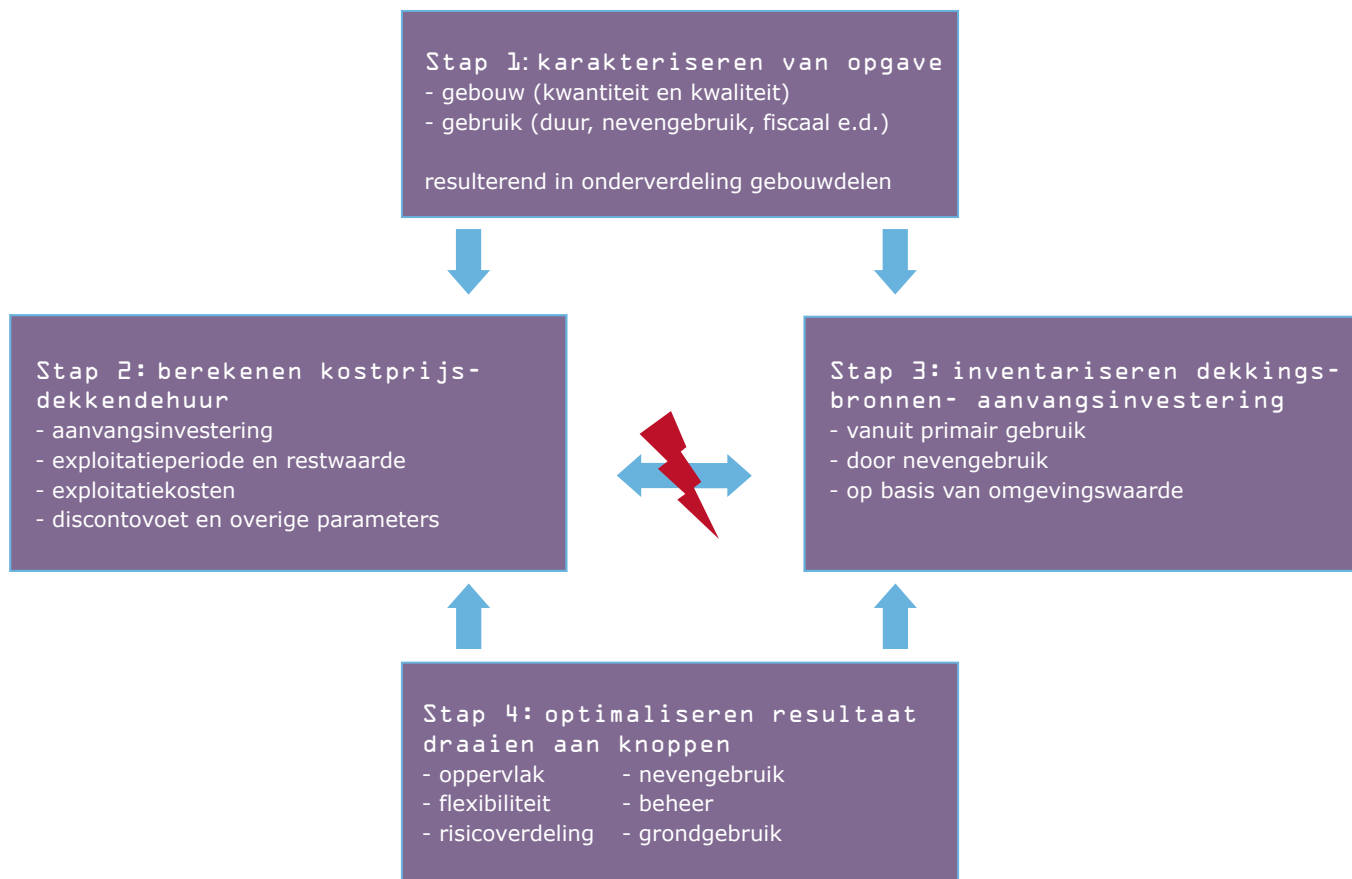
Stap 1: karakteriseren van opgave
- gebouw (kwantiteit en kwaliteit)
- gebruik (duur, nevengebruik, fiscaal e.d.)

resulterend in onderverdeling gebouwdelen

Stap 2: berekenen kostprijsdekkendehuur
- aanvangsinvestering
- exploitatieperiode en restwaarde
- exploitatiekosten
- discontovoet en overige parameters

Stap 3: inventariseren dekkingsbronnen- aanvangsinvestering
- vanuit primair gebruik
- door nevengebruik
- op basis van omgevingswaarde

Stap 4: optimaliseren resultaat draaien aan knoppen
- oppervlak
- flexibiliteit
- risicoverdeling
- nevengebruik
- beheer
- grondgebruik